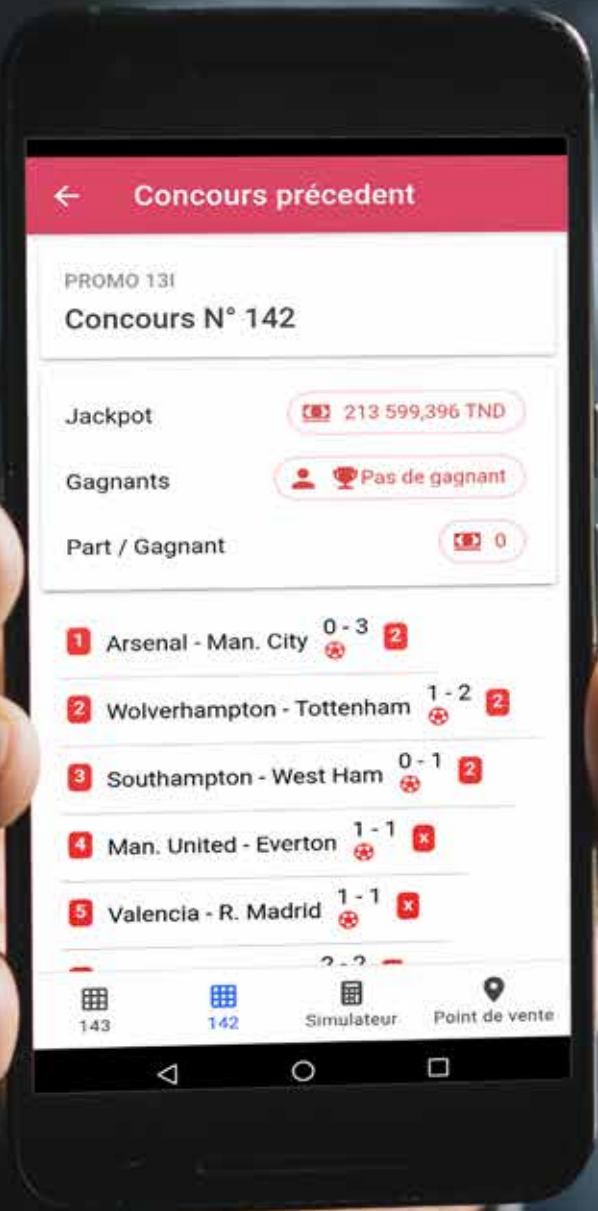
Concours précedent

PROMO 13I
Concours N° 142

Jackpot 213 599,396 TND
Gagnants Pas de gagnant
Part / Gagnant 0

1 Arsenal - Man. City 0 - 3 2
2 Wolverhampton - Tottenham 1 - 2 2
3 Southampton - West Ham 0 - 1 2
4 Man. United - Everton 1 - 1 X
5 Valencia - R. Madrid 1 - 1 X
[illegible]

143 142 Simulateur Point de vente